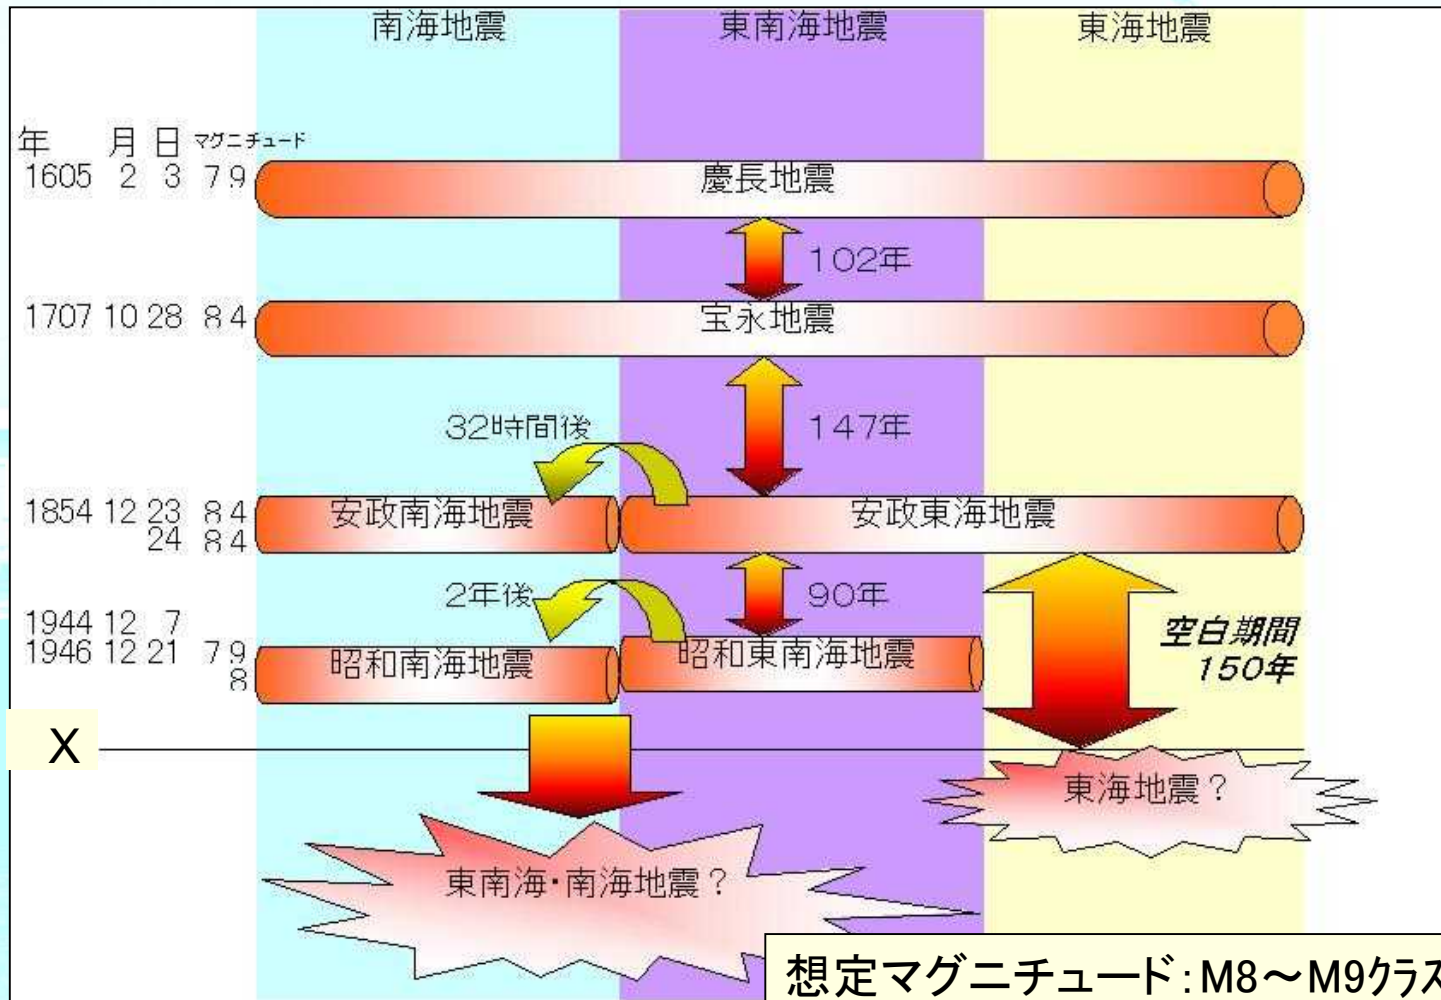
南海地震
東南海地震
東海地震

年 月 日 マグニチュード
1605 2 3 7.9 慶長地震

102年

1707 10 28 8.4 宝永地震

32時間後
147年

1854 12 23 8.4
24 8.4
安政南海地震
安政東海地震

2年後
90年

1944 12 7
1946 12 21 7.9
8
昭和南海地震
昭和東南海地震

空白期間
150年

X

東海地震？

東南海・南海地震？

想定マグニチュード：M8～M9クラス